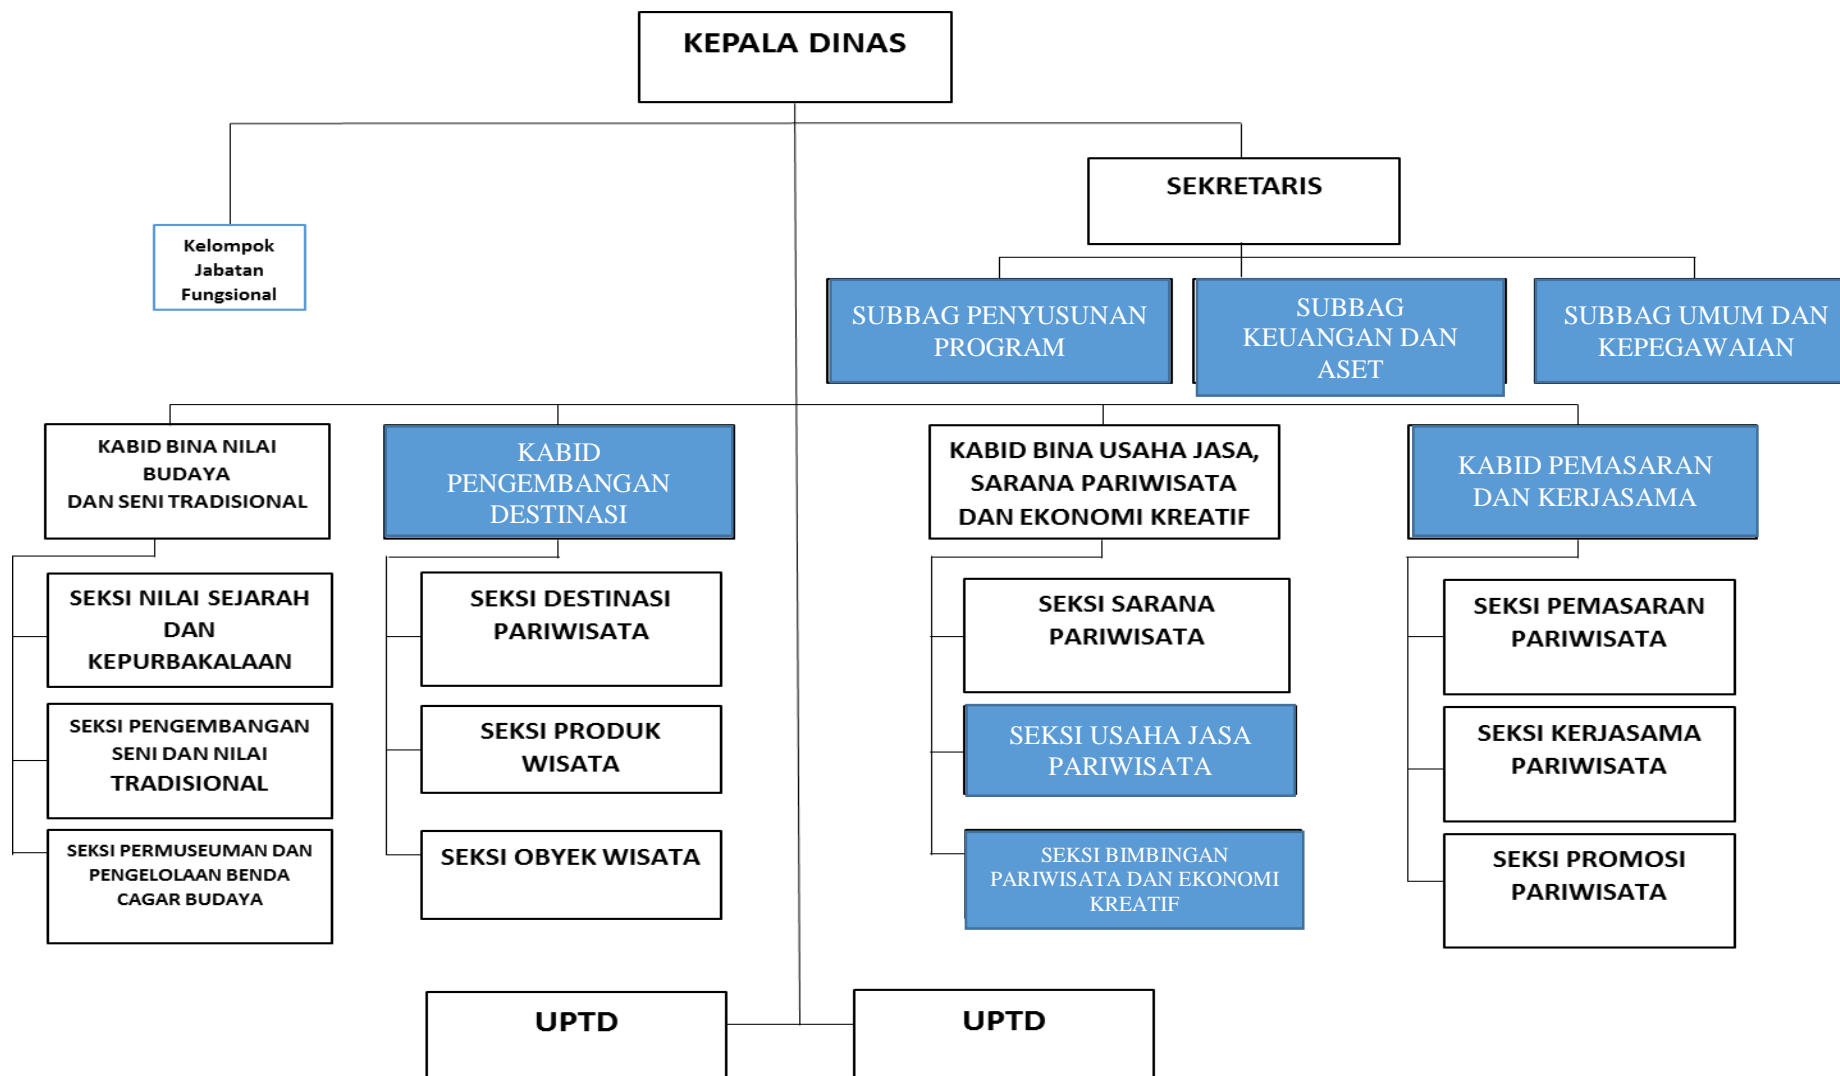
KEPALA DINAS

Kelompok Jabatan Fungsional

SEKRETARIS

SUBBAG PENYUSUNAN PROGRAM

SUBBAG KEUANGAN DAN ASET

SUBBAG UMUM DAN KEPEGAWAIAN

KABID BINA NILAI BUDAYA DAN SENI TRADISIONAL

SEKSI NILAI SEJARAH DAN KEPURBAKALAAN

SEKSI PENGEMBANGAN SENI DAN NILAI TRADISIONAL

SEKSI PERMUSEUMAN DAN PENGELOLAAN BENDA CAGAR BUDAYA

KABID PENGEMBANGAN DESTINASI

SEKSI DESTINASI PARIWISATA

SEKSI PRODUK WISATA

SEKSI OBYEK WISATA

KABID BINA USAHA JASA, SARANA PARIWISATA DAN EKONOMI KREATIF

SEKSI SARANA PARIWISATA

SEKSI USAHA JASA PARIWISATA

SEKSI BIMBINGAN PARIWISATA DAN EKONOMI KREATIF

KABID PEMASARAN DAN KERJASAMA

SEKSI PEMASARAN PARIWISATA

SEKSI KERJASAMA PARIWISATA

SEKSI PROMOSI PARIWISATA

UPTD

UPTD